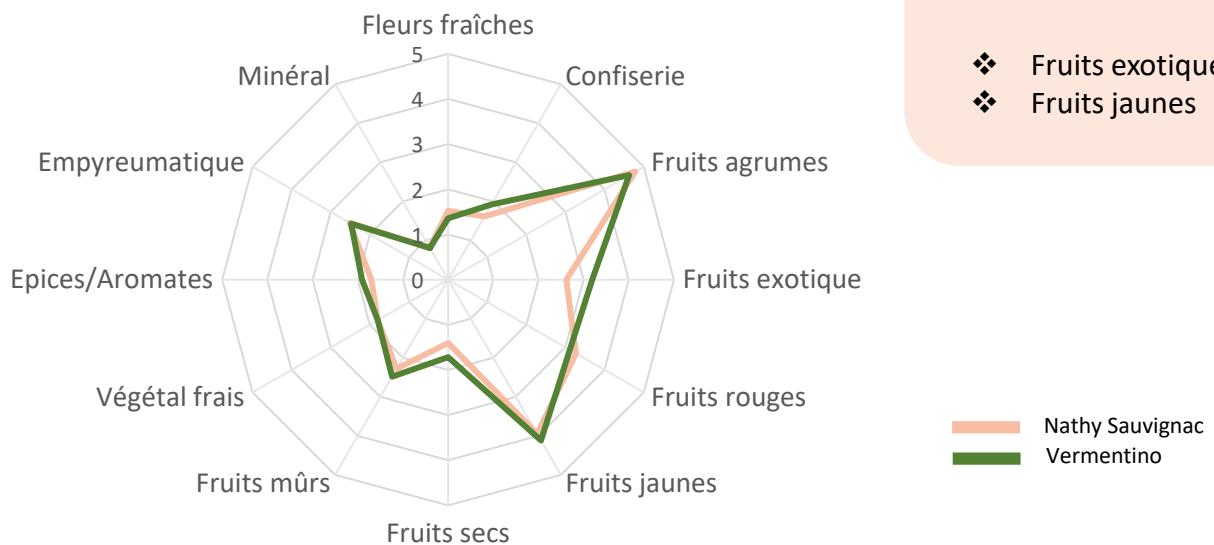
Fleurs fraîches
5
4
3
2
1
0
Confiserie
Fruits agrumes
Fruits exotique
Fruits rouges
Fruits jaunes
Fruits secs
Fruits mûrs
Végétal frais
Epices/Aromates
Empyreumatique
Minéral

❖ Fruits exotique
❖ Fruits jaunes

Nathy Sauvignac
Vermentino